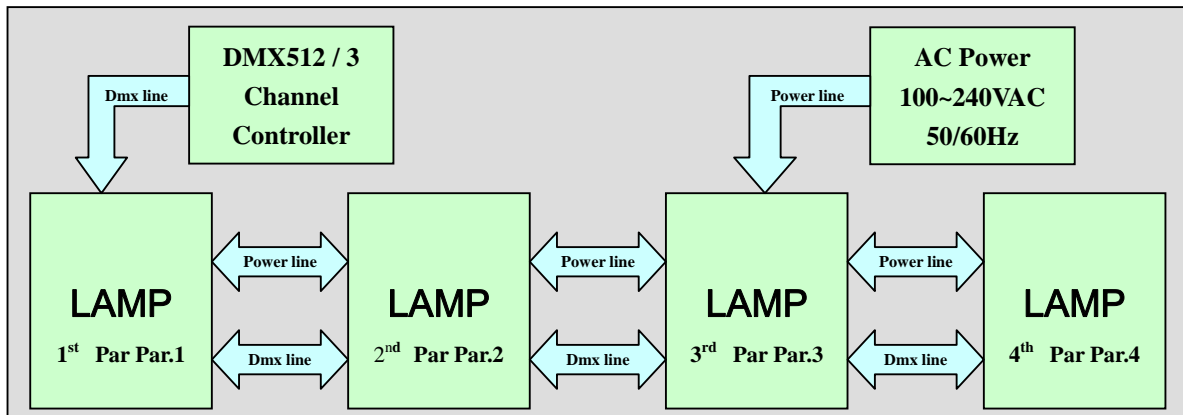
DMX512 / 3 Channel Controller

Dmx line

AC Power 100~240VAC 50/60Hz

Power line

LAMP
$1^{st}$ Par Par.1

Power line

Dmx line

LAMP
$2^{nd}$ Par Par.2

Power line

Dmx line

LAMP
$3^{rd}$ Par Par.3

Power line

Dmx line

LAMP
$4^{th}$ Par Par.4